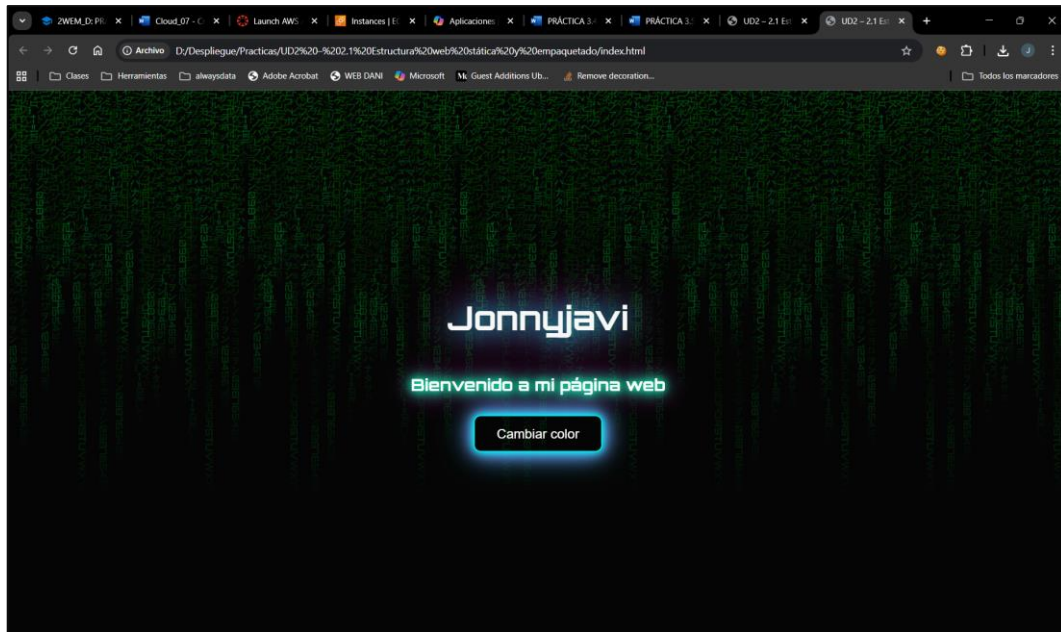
2WEM_D: PR × | Cloud_07 - C × | Launch AWS × | Instances | E × | Aplicaciones × | PRÁCTICA 3.4 × | PRÁCTICA 3.5 × | UD2 – 2.1 Est × | UD2 – 2.1 Est ×

Archivo D:/Despliegue/Practicas/UD2%20-%202.1%20Estructura%20web%20stática%20y%20empaquetado/index.html

Clases Herramientas alwaysdata Adobe Acrobat WEB DANI Microsoft Guest Additions Ub... Remove decoration... Todos los marcadores

Jonnyjavi

Bienvenido a mi página web

Cambiar color